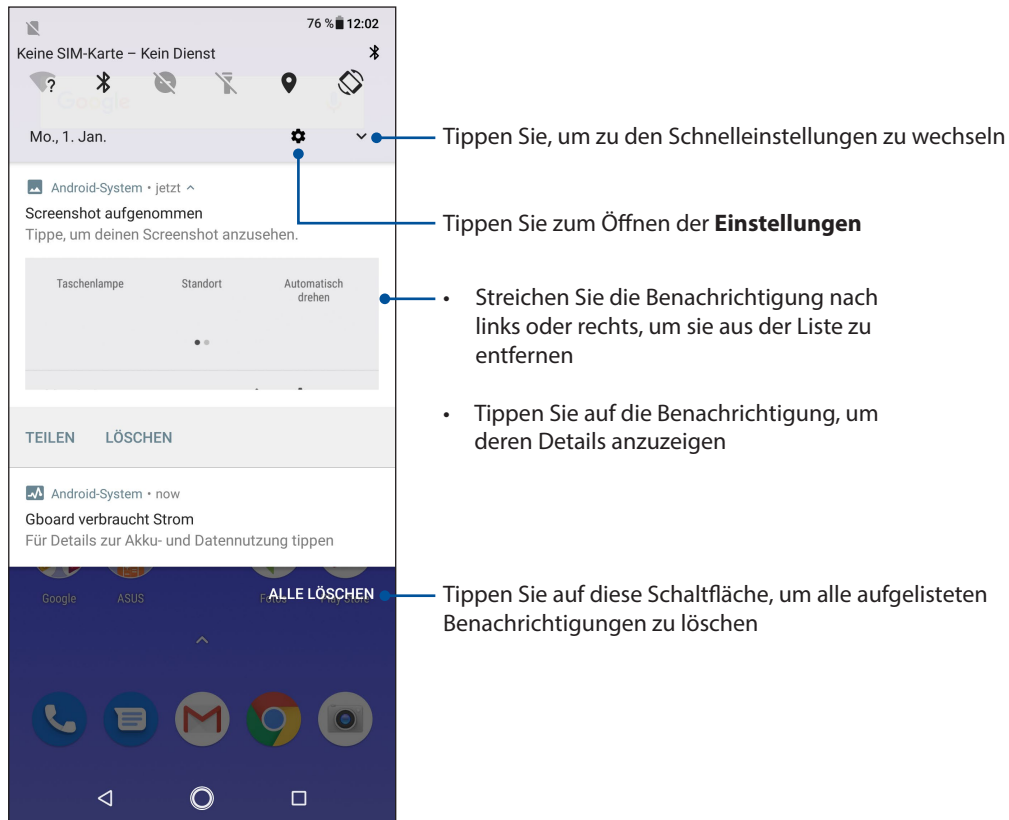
76 % 12:02

Keine SIM-Karte – Kein Dienst

Mo., 1. Jan.

Android-System • jetzt ^

Screenshot aufgenommen

Tippe, um deinen Screenshot anzusehen.

Taschenlampe

Standort

Automatisch drehen

TEILEN

LÖSCHEN

Android-System • now

Gboard verbraucht Strom

Für Details zur Akku- und Datennutzung tippen

Google

ASUS

Fotos

Play Store

ALLE LÖSCHEN

Tippen Sie, um zu den Schnelleinstellungen zu wechseln

Tippen Sie zum Öffnen der **Einstellungen**

• Streichen Sie die Benachrichtigung nach links oder rechts, um sie aus der Liste zu entfernen

• Tippen Sie auf die Benachrichtigung, um deren Details anzuzeigen

Tippen Sie auf diese Schaltfläche, um alle aufgelisteten Benachrichtigungen zu löschen